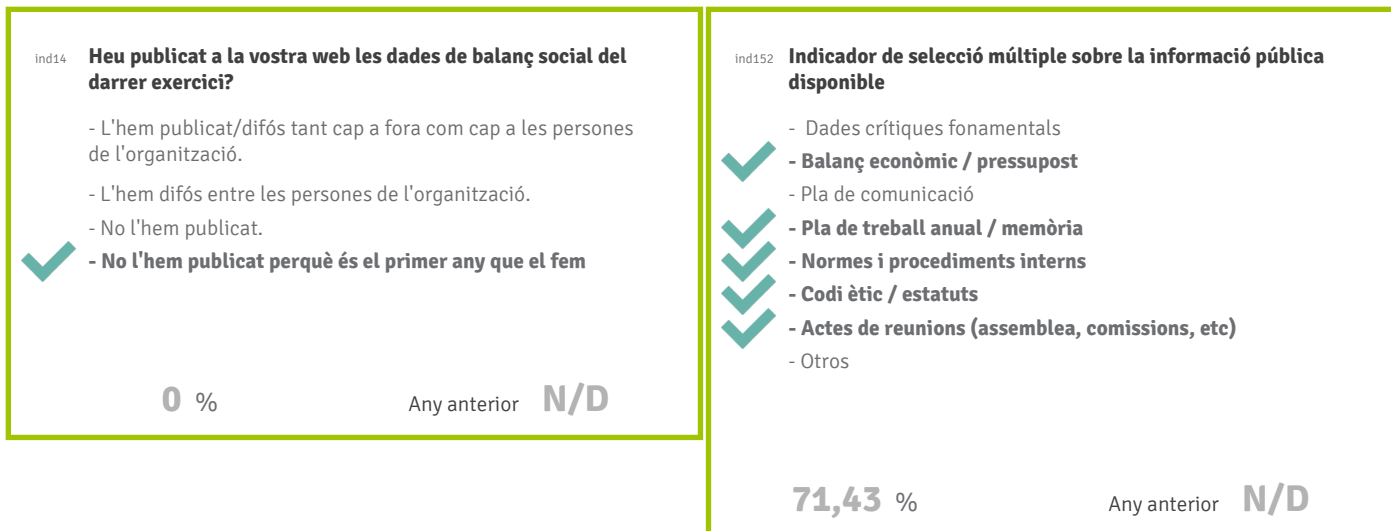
ind14 **Heu publicat a la vostra web les dades de balanç social del darrer exercici?**

- L'hem publicat/difós tant cap a fora com cap a les persones de l'organització.

- L'hem difós entre les persones de l'organització.

- No l'hem publicat.

**- No l'hem publicat perquè és el primer any que el fem**

0 %

Any anterior N/D

ind152 **Indicador de selecció múltiple sobre la informació pública disponible**

- Dades crítiques fonamentals

**- Balanç econòmic / pressupost**

- Pla de comunicació

**- Pla de treball anual / memòria**

**- Normes i procediments interns**

**- Codi ètic / estatuts**

**- Actes de reunions (assemblea, comissions, etc)**

- Otros

71,43 %

Any anterior N/D